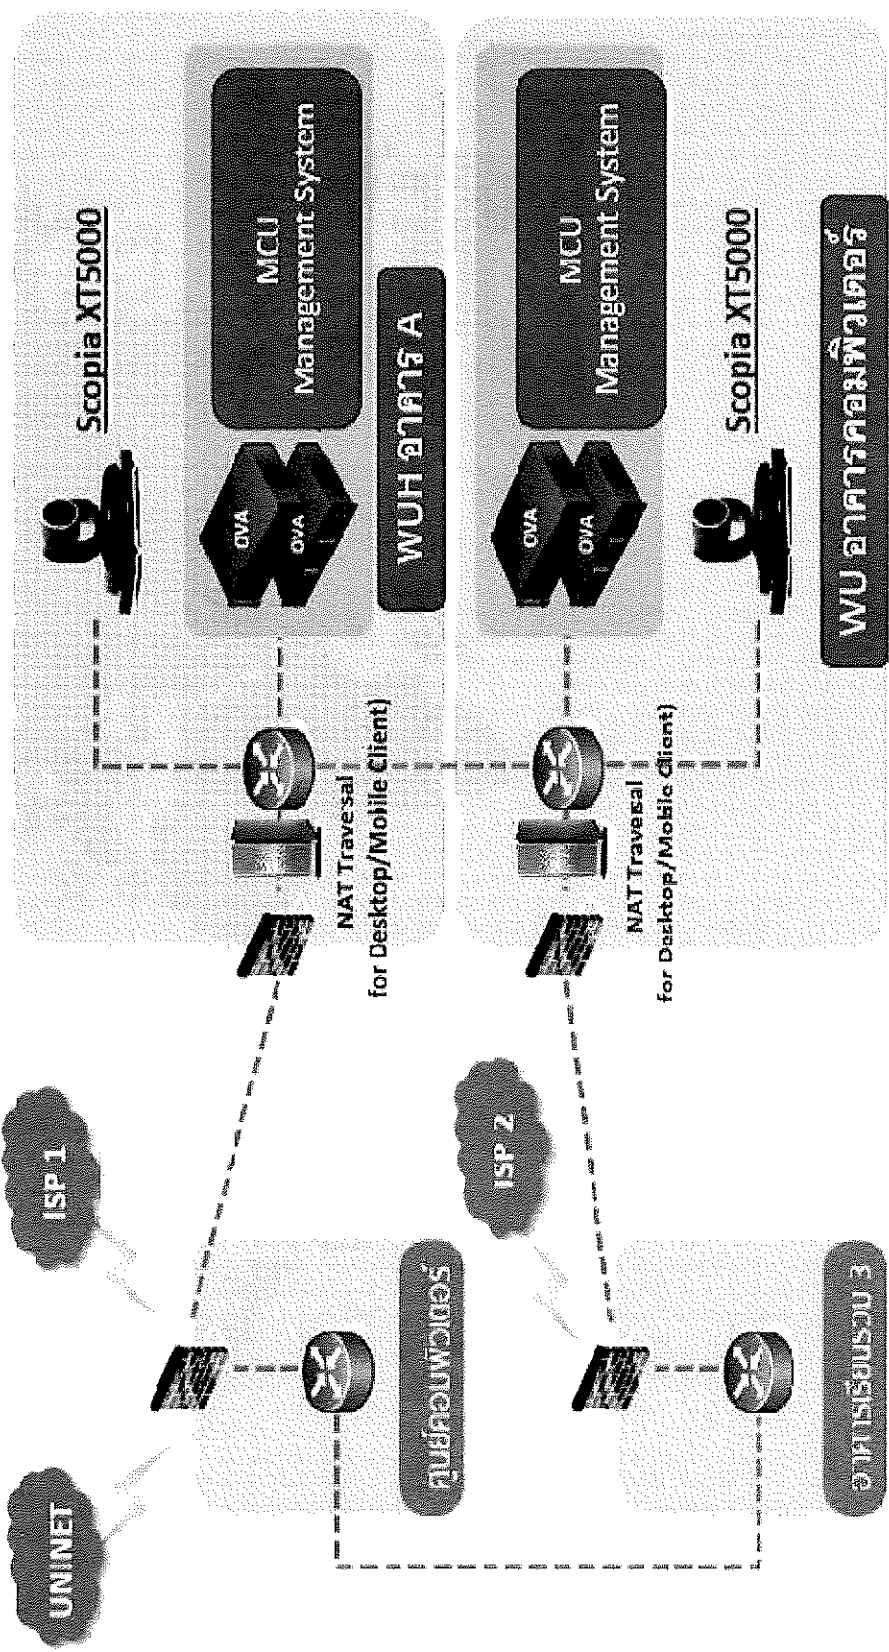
UNINET

ISP 1

ISP 2

ศูนย์คอมพิวเตอร์

อาคารเรียนรวม 3

NAT Traversal for Desktop/Mobile Client)

NAT Traversal for Desktop/Mobile Client)

OVA

OVA

OVA

OVA

WUH อาคาร A

MCU Management System

Scopia XT5000

MCU Management System

Scopia XT5000

WU อาคารคอมพิวเตอร์